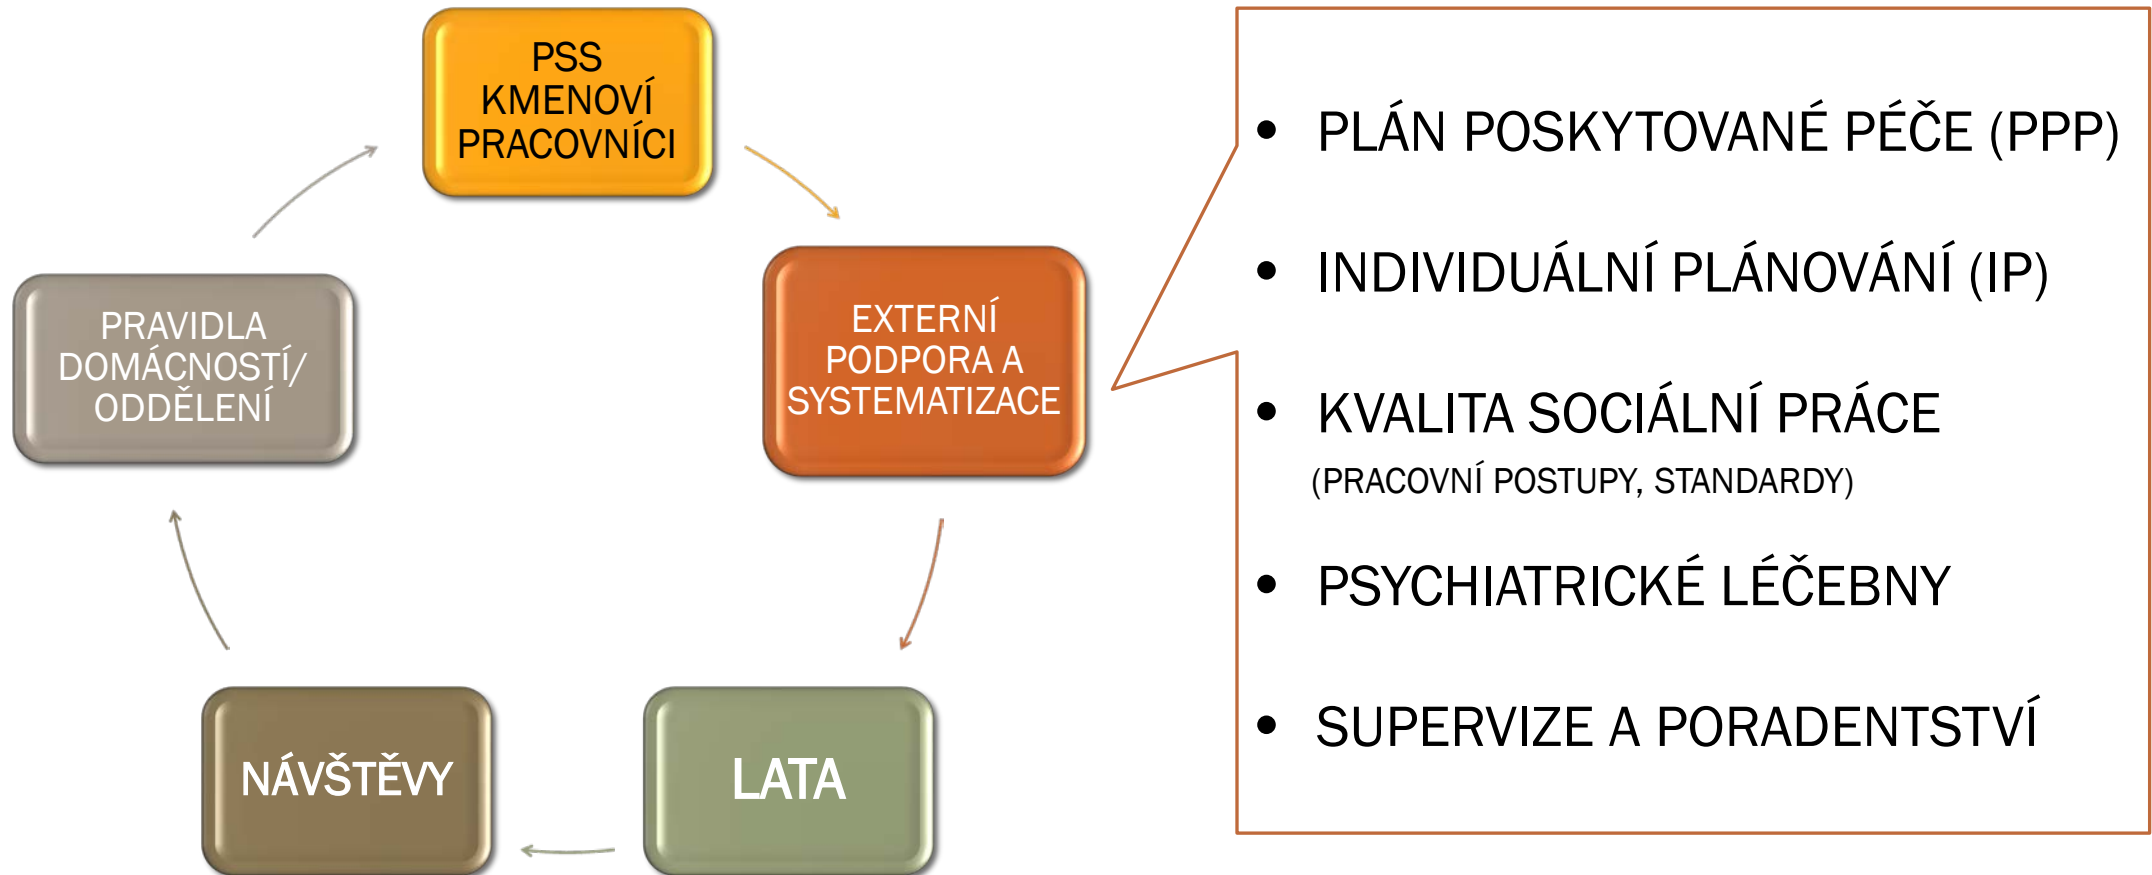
PSS KMENOVÍ PRACOVNÍCI

EXTERNÍ PODPORA A SYSTEMATIZACE

LATA

NÁVŠTĚVY

PRAVIDLA DOMÁCNOSTÍ/ ODDĚLENÍ

- PLÁN POSKYTOVANÉ PÉČE (PPP)
- INDIVIDUÁLNÍ PLÁNOVÁNÍ (IP)
- KVALITA SOCIÁLNÍ PRÁCE (PRACOVNÍ POSTUPY, STANDARDY)
- PSYCHIATRICKÉ LÉČEBNY
- SUPERVIZE A PORADENTSTVÍ